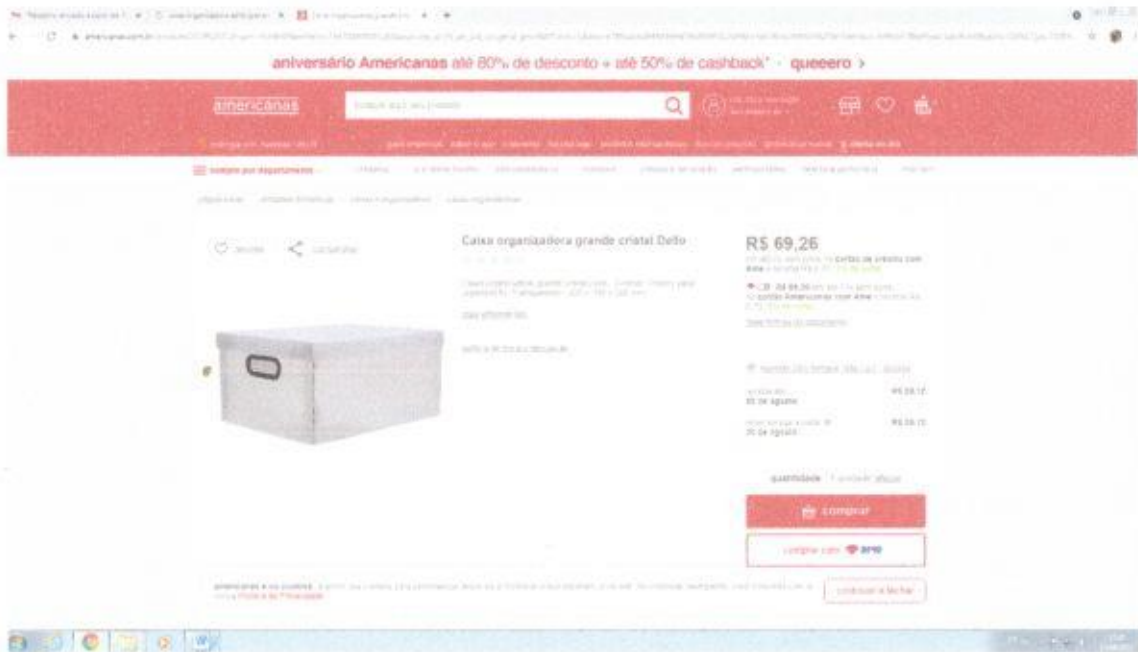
aniversário Americanas até 80% de desconto + até 50% de cashback* · queeero >

americanas

busque aqui seu produto

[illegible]

todos por departamento

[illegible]

Caixa organizadora grande cristal Dello

R$ 69,26

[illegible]

R$ 69,26 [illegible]

cartão Americanas com Ame

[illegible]

quantidade

comprar

comprar com Ame

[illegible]

continuar e fechar